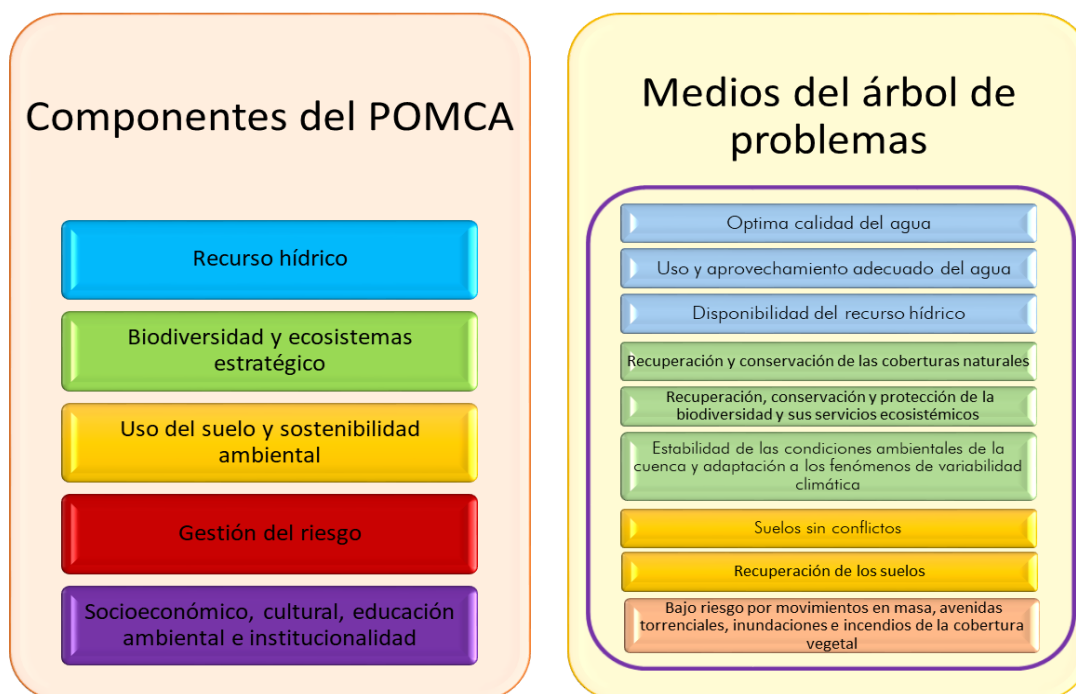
Componentes del POMCA

Recurso hídrico

Biodiversidad y ecosistemas estratégico

Uso del suelo y sostenibilidad ambiental

Gestión del riesgo

Socioeconómico, cultural, educación ambiental e institucionalidad

Medios del árbol de problemas

Optima calidad del agua

Uso y aprovechamiento adecuado del agua

Disponibilidad del recurso hídrico

Recuperación y conservación de las coberturas naturales

Recuperación, conservación y protección de la biodiversidad y sus servicios ecosistémicos

Estabilidad de las condiciones ambientales de la cuenca y adaptación a los fenómenos de variabilidad climática

Suelos sin conflictos

Recuperación de los suelos

Bajo riesgo por movimientos en masa, avenidas torrenciales, inundaciones e incendios de la cobertura vegetal